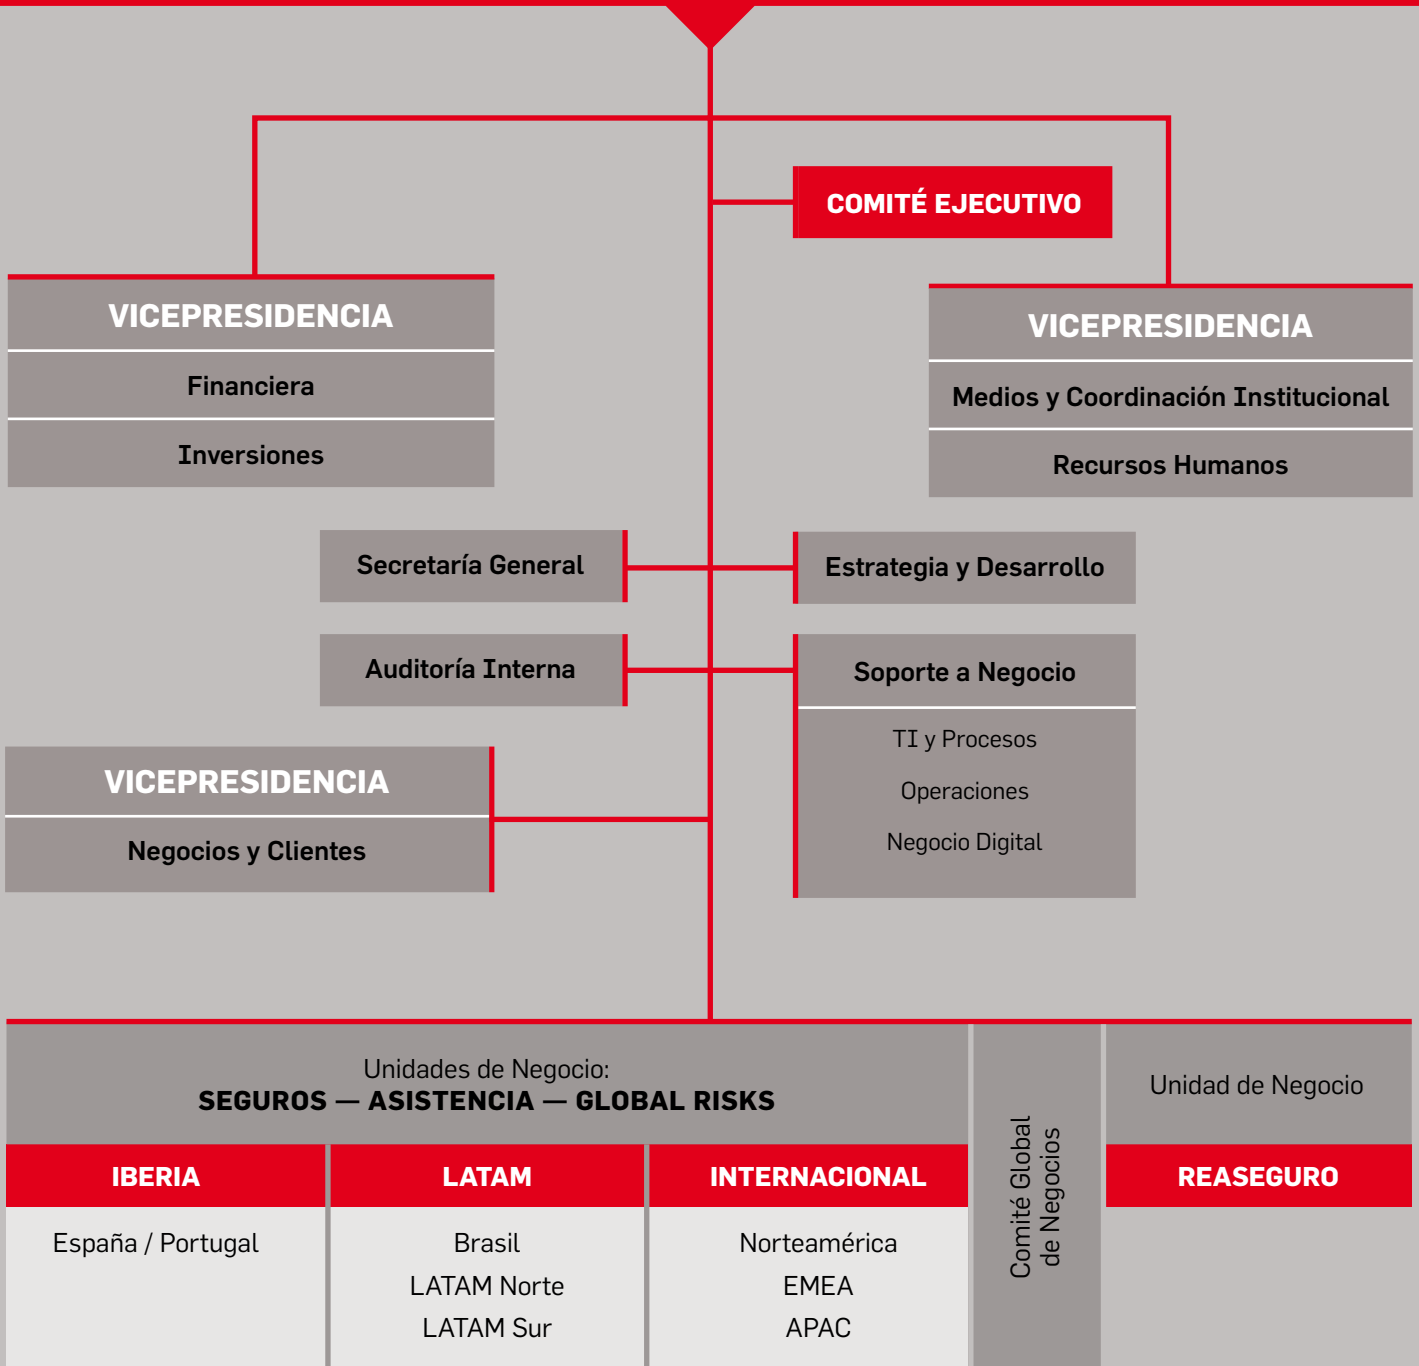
COMITÉ EJECUTIVO

VICEPRESIDENCIA
Financiera
Inversiones

VICEPRESIDENCIA
Medios y Coordinación Institucional
Recursos Humanos

Secretaría General

Estrategia y Desarrollo

Auditoría Interna

Soporte a Negocio
TI y Procesos
Operaciones
Negocio Digital

VICEPRESIDENCIA
Negocios y Clientes

Unidades de Negocio:
SEGUROS — ASISTENCIA — GLOBAL RISKS

| IBERIA | LATAM | INTERNACIONAL |
|---|---|---|
| España / Portugal | Brasil<br>LATAM Norte<br>LATAM Sur | Norteamérica<br>EMEA<br>APAC |

Comité Global de Negocios

Unidad de Negocio
REASEGURO